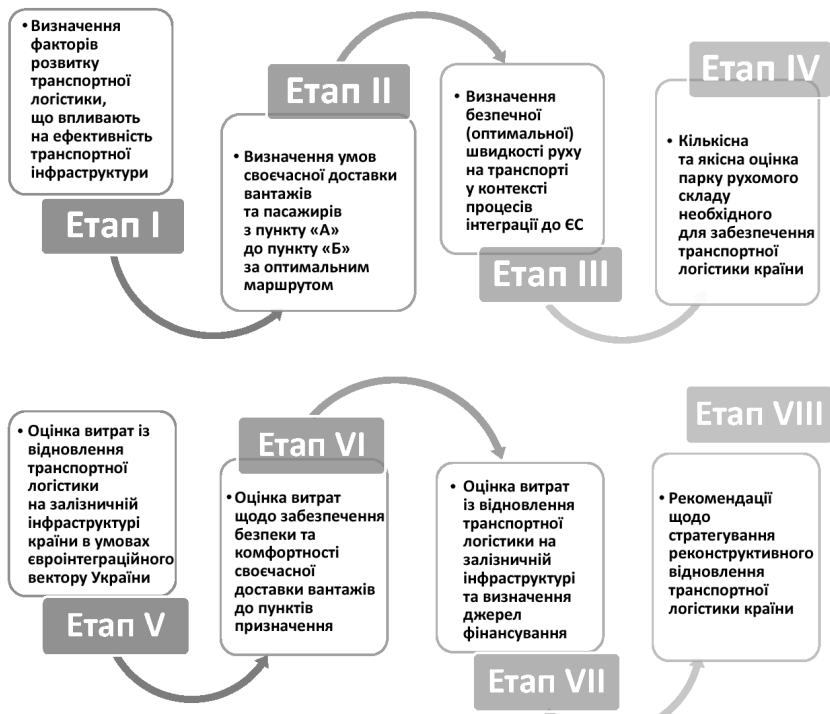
• Визначення факторів розвитку транспортної логістики, що впливають на ефективність транспортної інфраструктури

Етап I

Етап II

• Визначення умов своєчасної доставки вантажів та пасажирів з пункту «А» до пункту «Б» за оптимальним маршрутом

• Визначення безпечної (оптимальної) швидкості руху на транспорті у контексті процесів інтеграції до ЄС

Етап III

Етап IV

• Кількісна та якісна оцінка парку рухомого складу необхідного для забезпечення транспортної логістики країни

• Оцінка витрат із відновлення транспортної логістики на залізничній інфраструктурі країни в умовах євроінтеграційного вектору України

Етап V

Етап VI

• Оцінка витрат щодо забезпечення безпеки та комфортності своєчасної доставки вантажів до пунктів призначення

• Оцінка витрат із відновлення транспортної логістики на залізничній інфраструктурі та визначення джерел фінансування

Етап VII

Етап VIII

• Рекомендації щодо стратегування реконструктивного відновлення транспортної логістики країни